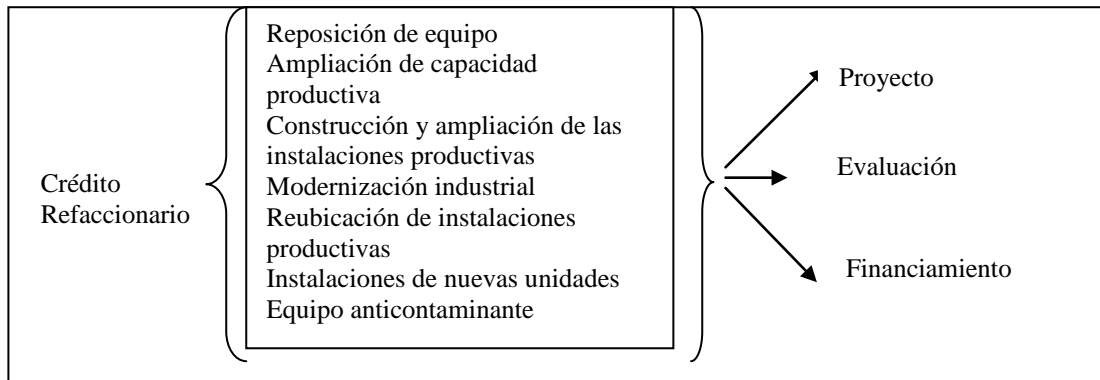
Crédito Refaccionario

Reposición de equipo
Ampliación de capacidad productiva
Construcción y ampliación de las instalaciones productivas
Modernización industrial
Reubicación de instalaciones productivas
Instalaciones de nuevas unidades
Equipo anticontaminante

Proyecto
Evaluación
Financiamiento